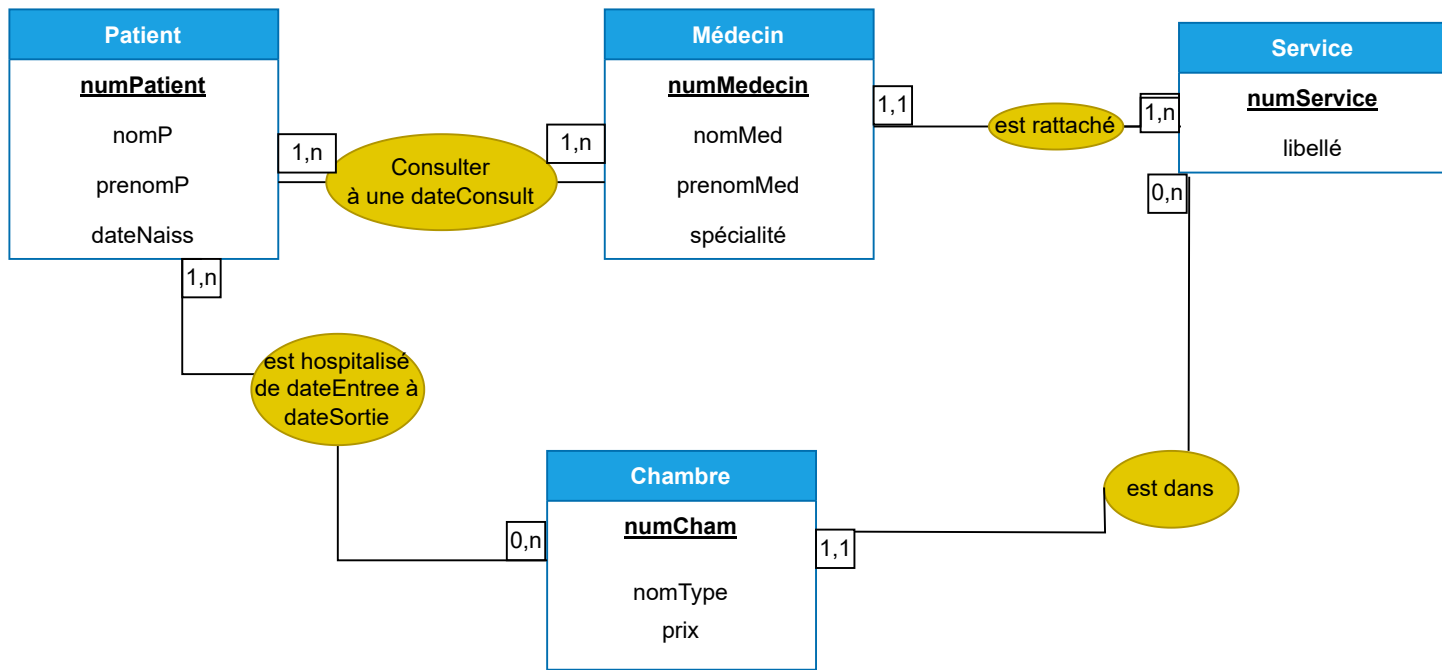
Patient

numPatient

nomP

prenomP

dateNaiss

1,n

Consulter à une dateConsult

1,n

Médecin

numMedecin

nomMed

prenomMed

spécialité

1,1

est rattaché

1,n

Service

numService

libellé

0,n

1,n

est hospitalisé de dateEntree à dateSortie

0,n

Chambre

numCham

nomType

prix

1,1

est dans